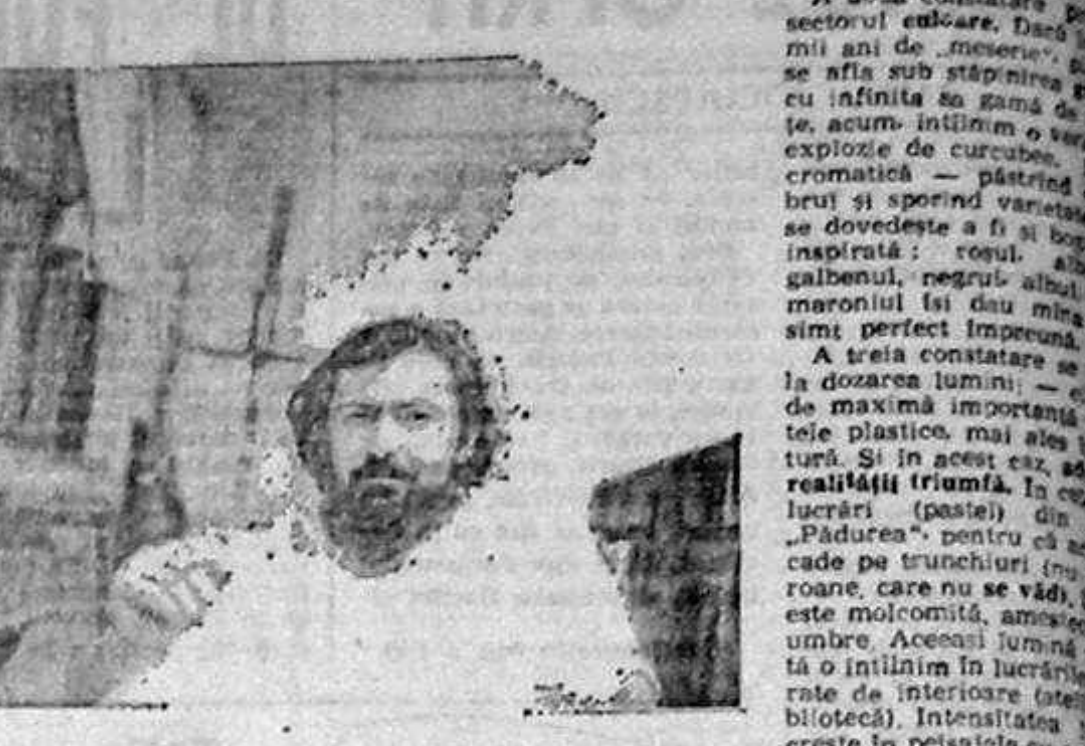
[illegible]
sectorul culoare. Dacă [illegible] mii ani de „meserie", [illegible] se afla sub stăpînirea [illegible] cu infinita sa gamă de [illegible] te, acum întîlnim o ver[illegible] explozie de curcubee. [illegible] cromatică — păstrînd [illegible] brui și sporind varieta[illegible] se dovedește a fi și bo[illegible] inspirată: roșul, al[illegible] galbenul, negrul, albul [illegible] maroniul își dau mîna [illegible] simț perfect împreună.

A treia constatare se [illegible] la dozarea luminii — e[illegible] de maximă importanță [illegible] tele plastice, mai ales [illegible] tură. Și în acest caz, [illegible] realității triumfă. În ce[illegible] lucrări (pastel) din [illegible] „Pădurea" pentru că a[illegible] cade pe trunchiuri (nu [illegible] roane, care nu se văd), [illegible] este molcomită, ameste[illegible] umbre. Aceeași lumină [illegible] tă o întîlnim în lucrăril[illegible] rate de interioare (ate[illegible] bibliotecă). Intensitatea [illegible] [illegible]